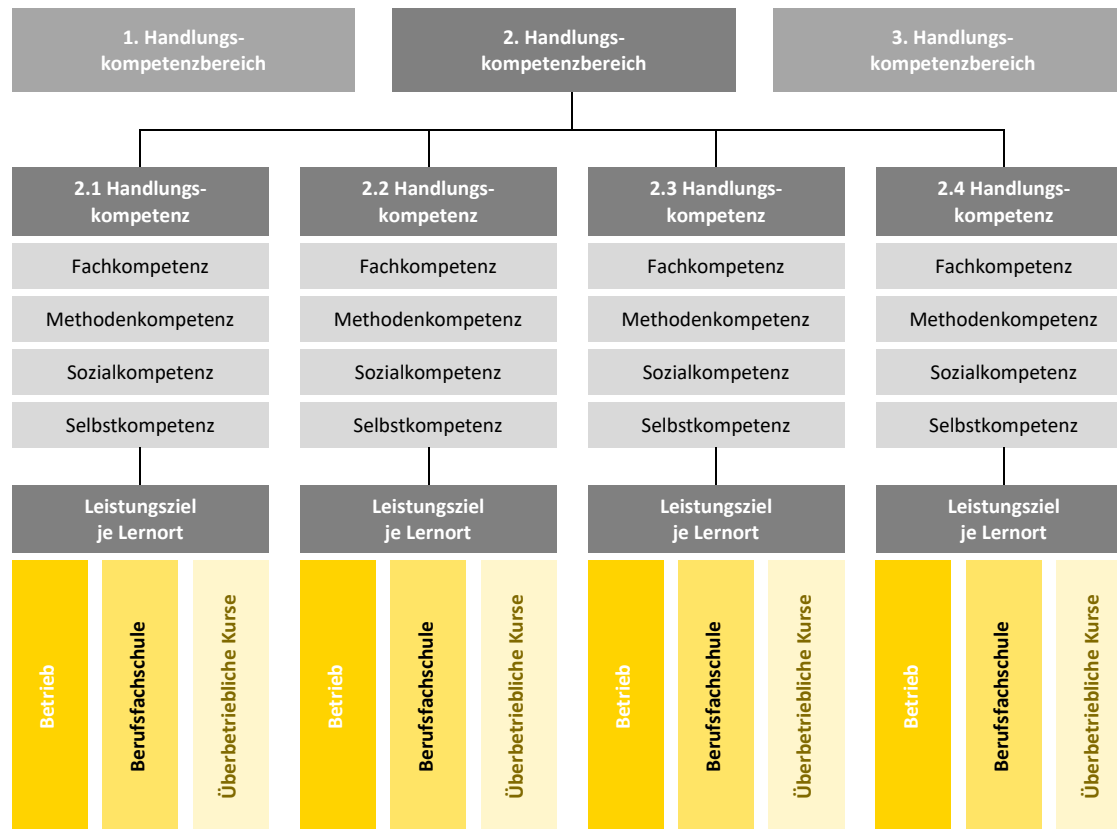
1. Handlungskompetenzbereich

2. Handlungskompetenzbereich

3. Handlungskompetenzbereich

2.1 Handlungskompetenz

Fachkompetenz

Methodenkompetenz

Sozialkompetenz

Selbstkompetenz

Leistungsziel je Lernort

Betrieb

Berufsfachschule

Überbetriebliche Kurse

2.2 Handlungskompetenz

Fachkompetenz

Methodenkompetenz

Sozialkompetenz

Selbstkompetenz

Leistungsziel je Lernort

Betrieb

Berufsfachschule

Überbetriebliche Kurse

2.3 Handlungskompetenz

Fachkompetenz

Methodenkompetenz

Sozialkompetenz

Selbstkompetenz

Leistungsziel je Lernort

Betrieb

Berufsfachschule

Überbetriebliche Kurse

2.4 Handlungskompetenz

Fachkompetenz

Methodenkompetenz

Sozialkompetenz

Selbstkompetenz

Leistungsziel je Lernort

Betrieb

Berufsfachschule

Überbetriebliche Kurse